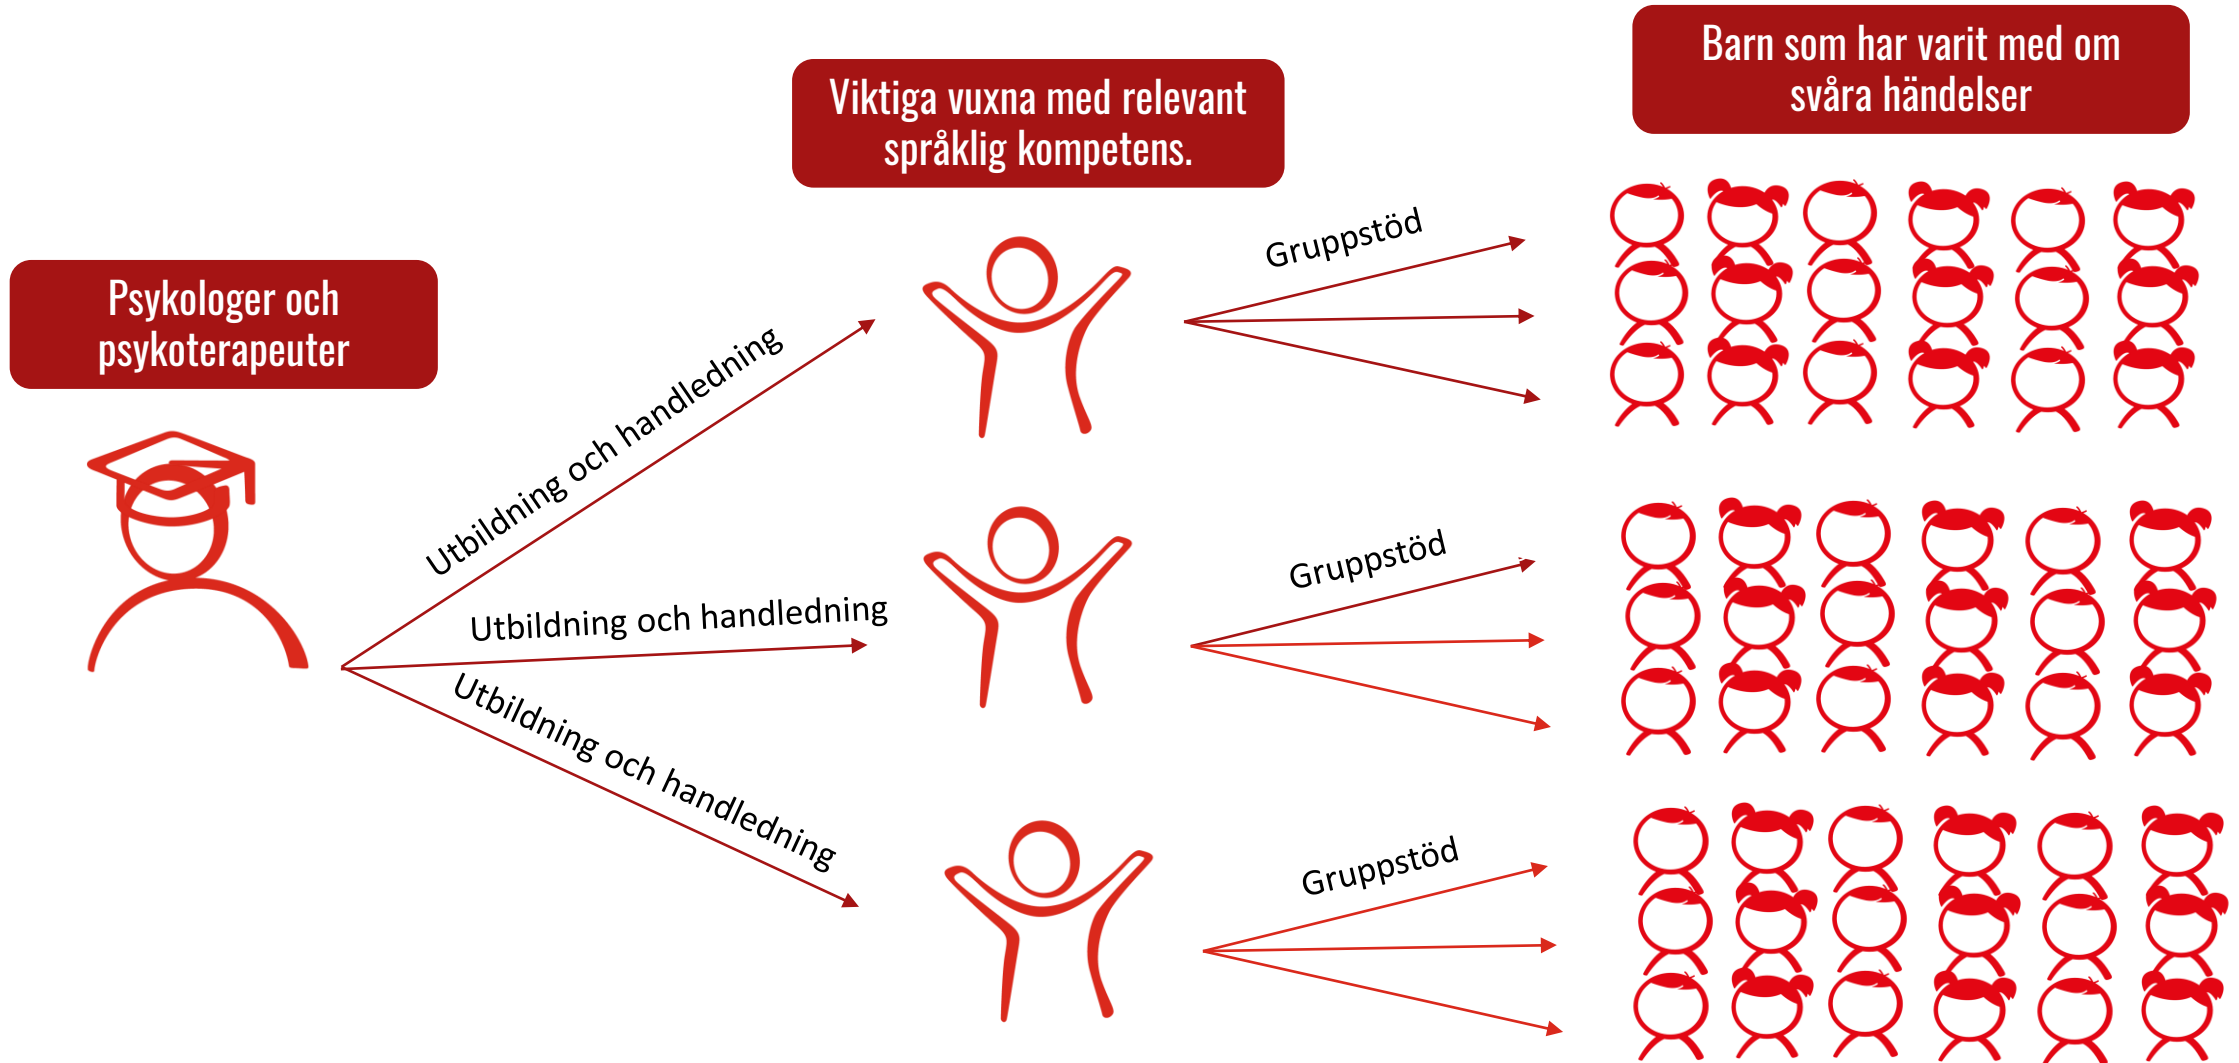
Psykologer och psykoterapeuter

Viktiga vuxna med relevant språklig kompetens.

Barn som har varit med om svåra händelser

Utbildning och handledning

Utbildning och handledning

Utbildning och handledning

Gruppstöd

Gruppstöd

Gruppstöd